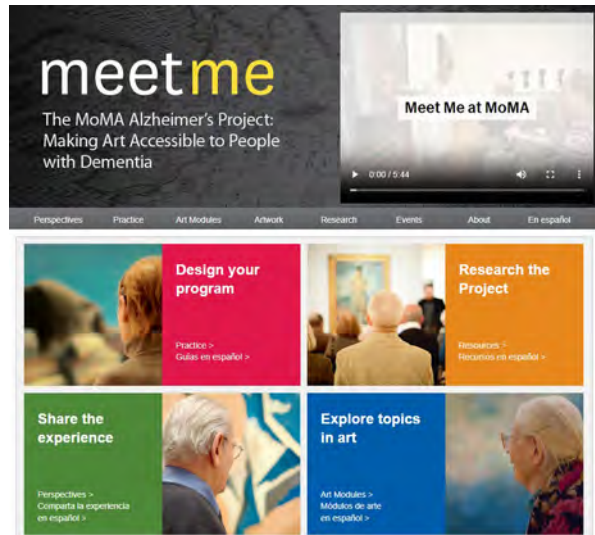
meet me

The MoMA Alzheimer's Project: Making Art Accessible to People with Dementia

Meet Me at MoMA

0:00 / 5:44

Perspectives Practice Art Modules Artwork Research Events About En español

Design your program

Practice >
Guías en español >

Research the Project

Resources >
Recursos en español >

Share the experience

Perspectives >
Comparta la experiencia en español >

Explore topics in art

Art Modules >
Módulos de arte en español >